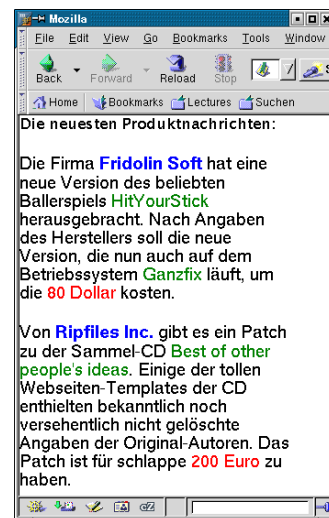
Mozilla

File Edit View Go Bookmarks Tools Window

Back Forward Reload Stop

Home Bookmarks Lectures Suchen

Die neuesten Produktnachrichten:

Die Firma Fridolin Soft hat eine neue Version des beliebten Ballerspiels HitYourStick herausgebracht. Nach Angaben des Herstellers soll die neue Version, die nun auch auf dem Betriebssystem Ganzfix läuft, um die 80 Dollar kosten.

Von Ripfiles Inc. gibt es ein Patch zu der Sammel-CD Best of other people's ideas. Einige der tollen Webseiten-Templates der CD enthielten bekanntlich noch versehentlich nicht gelöschte Angaben der Original-Autoren. Das Patch ist für schlappe 200 Euro zu haben.